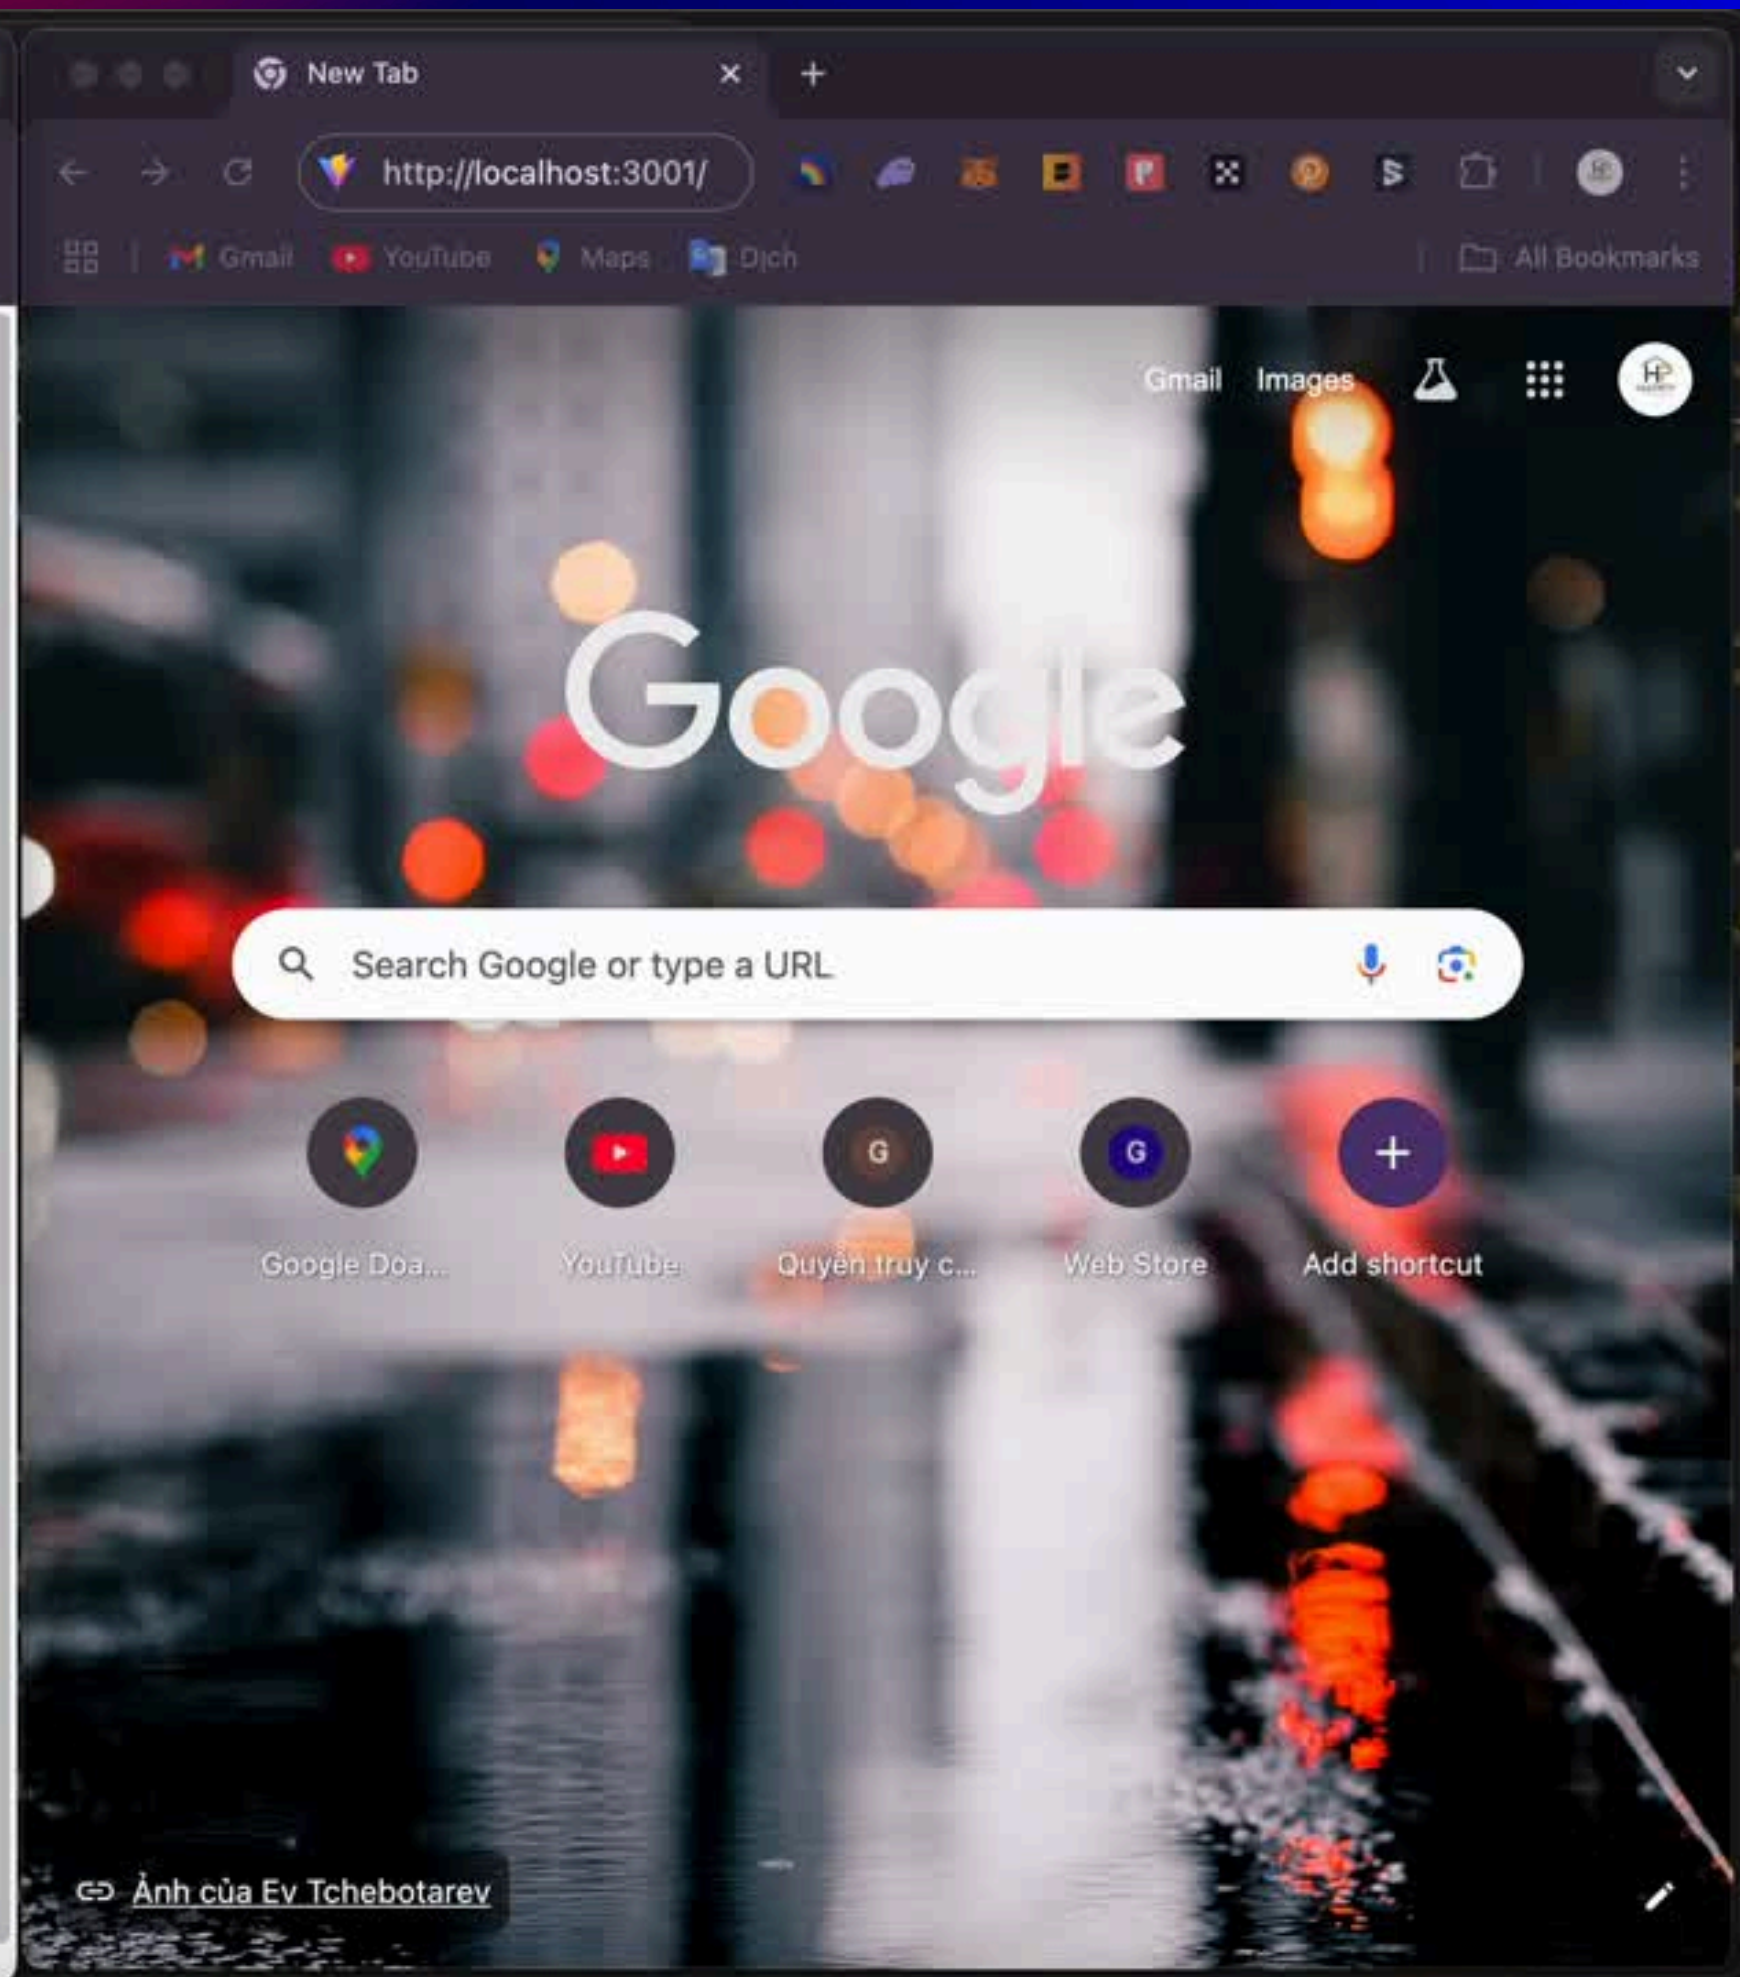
New Tab

http://localhost:3001/

Gmail YouTube Maps Dịch All Bookmarks

Gmail Images

Google

Search Google or type a URL

Google Doa... YouTube Quyền truy c... Web Store Add shortcut

Ảnh của Ev Tchebotarev